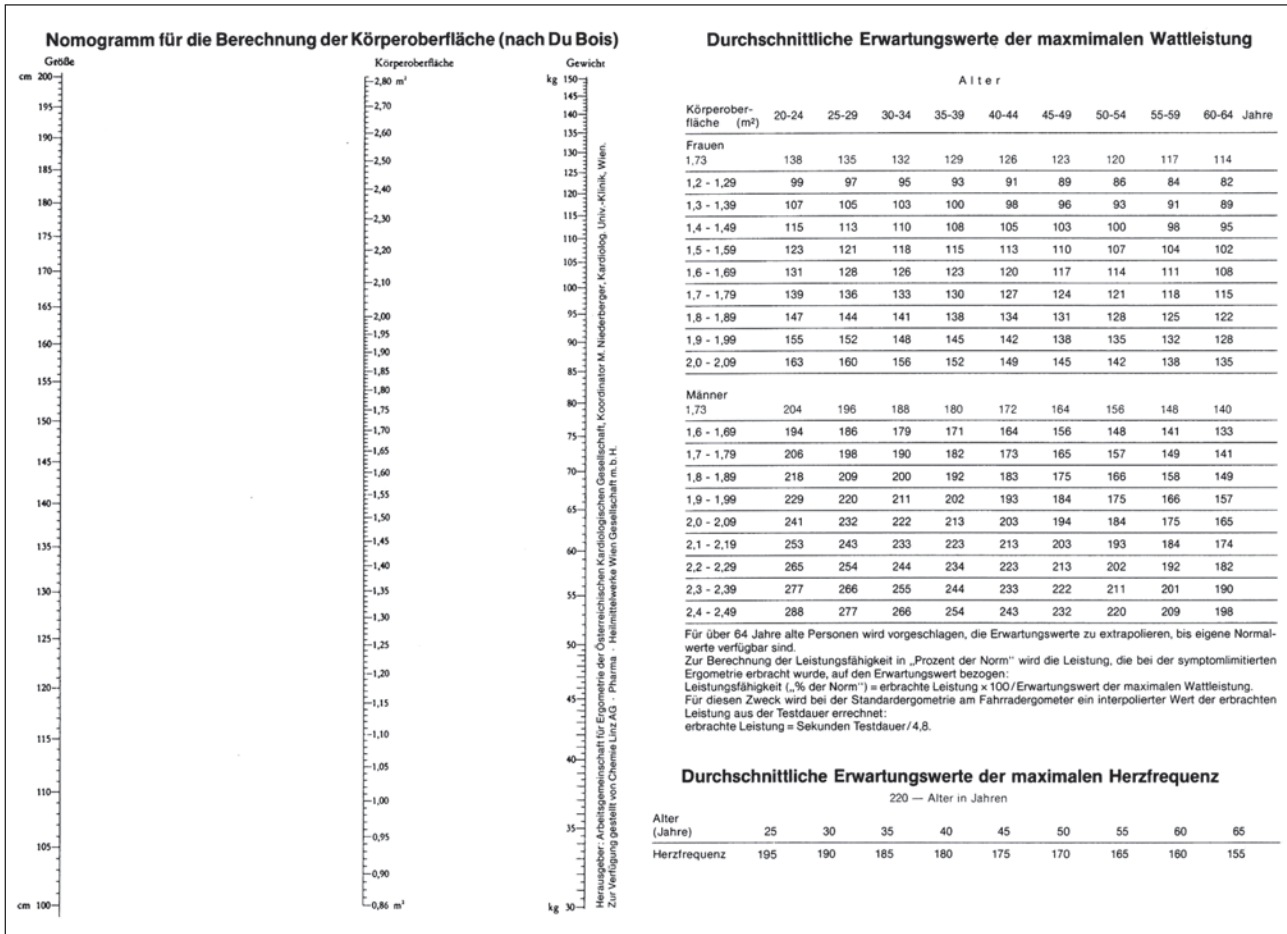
Nomogramm für die Berechnung der Körperoberfläche (nach Du Bois)

Größe

cm 200
195
190
185
180
175
170
165
160
155
150
145
140
135
130
125
120
115
110
105
cm 100

Körperoberfläche

2,80 m²
2,70
2,60
2,50
2,40
2,30
2,20
2,10
2,00
1,95
1,90
1,85
1,80
1,75
1,70
1,65
1,60
1,55
1,50
1,45
1,40
1,35
1,30
1,25
1,20
1,15
1,10
1,05
1,00
0,95
0,90
0,86 m²

Gewicht

kg 150
145
140
135
130
125
120
115
110
105
100
95
90
85
80
75
70
65
60
55
50
45
40
35
kg 30

Herausgeber: Arbeitsgemeinschaft für Ergometrie der Österreichischen Kardiologischen Gesellschaft, Koordinator M. Niederberger, Kardiolog. Univ.-Klinik, Wien.
Zur Verfügung gestellt von Chemie Linz AG · Pharma · Heilmittelwerke Wien Gesellschaft m. b. H.

Durchschnittliche Erwartungswerte der maxmimalen Wattleistung

Alter

| Körperoberfläche (m²) | 20-24 | 25-29 | 30-34 | 35-39 | 40-44 | 45-49 | 50-54 | 55-59 | 60-64 Jahre |
|---|---|---|---|---|---|---|---|---|---|
| Frauen 1,73 | 138 | 135 | 132 | 129 | 126 | 123 | 120 | 117 | 114 |
| 1,2 - 1,29 | 99 | 97 | 95 | 93 | 91 | 89 | 86 | 84 | 82 |
| 1,3 - 1,39 | 107 | 105 | 103 | 100 | 98 | 96 | 93 | 91 | 89 |
| 1,4 - 1,49 | 115 | 113 | 110 | 108 | 105 | 103 | 100 | 98 | 95 |
| 1,5 - 1,59 | 123 | 121 | 118 | 115 | 113 | 110 | 107 | 104 | 102 |
| 1,6 - 1,69 | 131 | 128 | 126 | 123 | 120 | 117 | 114 | 111 | 108 |
| 1,7 - 1,79 | 139 | 136 | 133 | 130 | 127 | 124 | 121 | 118 | 115 |
| 1,8 - 1,89 | 147 | 144 | 141 | 138 | 134 | 131 | 128 | 125 | 122 |
| 1,9 - 1,99 | 155 | 152 | 148 | 145 | 142 | 138 | 135 | 132 | 128 |
| 2,0 - 2,09 | 163 | 160 | 156 | 152 | 149 | 145 | 142 | 138 | 135 |
| Männer 1,73 | 204 | 196 | 188 | 180 | 172 | 164 | 156 | 148 | 140 |
| 1,6 - 1,69 | 194 | 186 | 179 | 171 | 164 | 156 | 148 | 141 | 133 |
| 1,7 - 1,79 | 206 | 198 | 190 | 182 | 173 | 165 | 157 | 149 | 141 |
| 1,8 - 1,89 | 218 | 209 | 200 | 192 | 183 | 175 | 166 | 158 | 149 |
| 1,9 - 1,99 | 229 | 220 | 211 | 202 | 193 | 184 | 175 | 166 | 157 |
| 2,0 - 2,09 | 241 | 232 | 222 | 213 | 203 | 194 | 184 | 175 | 165 |
| 2,1 - 2,19 | 253 | 243 | 233 | 223 | 213 | 203 | 193 | 184 | 174 |
| 2,2 - 2,29 | 265 | 254 | 244 | 234 | 223 | 213 | 202 | 192 | 182 |
| 2,3 - 2,39 | 277 | 266 | 255 | 244 | 233 | 222 | 211 | 201 | 190 |
| 2,4 - 2,49 | 288 | 277 | 266 | 254 | 243 | 232 | 220 | 209 | 198 |

Für über 64 Jahre alte Personen wird vorgeschlagen, die Erwartungswerte zu extrapolieren, bis eigene Normalwerte verfügbar sind.
Zur Berechnung der Leistungsfähigkeit in „Prozent der Norm" wird die Leistung, die bei der symptomlimitierten Ergometrie erbracht wurde, auf den Erwartungswert bezogen:
Leistungsfähigkeit („% der Norm") = erbrachte Leistung × 100 / Erwartungswert der maximalen Wattleistung.
Für diesen Zweck wird bei der Standardergometrie am Fahrradergometer ein interpolierter Wert der erbrachten Leistung aus der Testdauer errechnet:
erbrachte Leistung = Sekunden Testdauer / 4,8.

Durchschnittliche Erwartungswerte der maximalen Herzfrequenz

220 — Alter in Jahren

| Alter (Jahre) | 25 | 30 | 35 | 40 | 45 | 50 | 55 | 60 | 65 |
|---|---|---|---|---|---|---|---|---|---|
| Herzfrequenz | 195 | 190 | 185 | 180 | 175 | 170 | 165 | 160 | 155 |